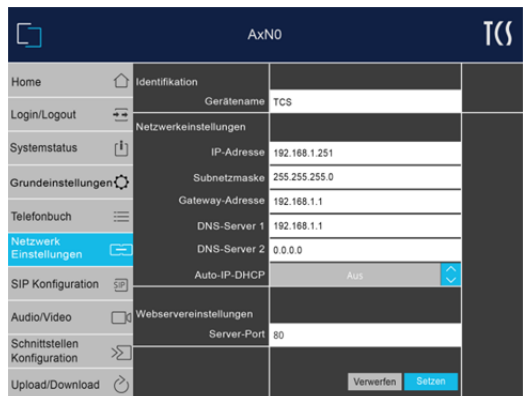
AxN0

TCS

Home

Login/Logout

Systemstatus

Grundeinstellungen

Telefonbuch

Netzwerk Einstellungen

SIP Konfiguration

Audio/Video

Schnittstellen Konfiguration

Upload/Download

Identifikation

Gerätename TCS

Netzwerkeinstellungen

IP-Adresse 192.168.1.251

Subnetzmaske 255.255.255.0

Gateway-Adresse 192.168.1.1

DNS-Server 1 192.168.1.1

DNS-Server 2 0.0.0.0

Auto-IP-DHCP Aus

Webservereinstellungen

Server-Port 80

Verwerfen Setzen